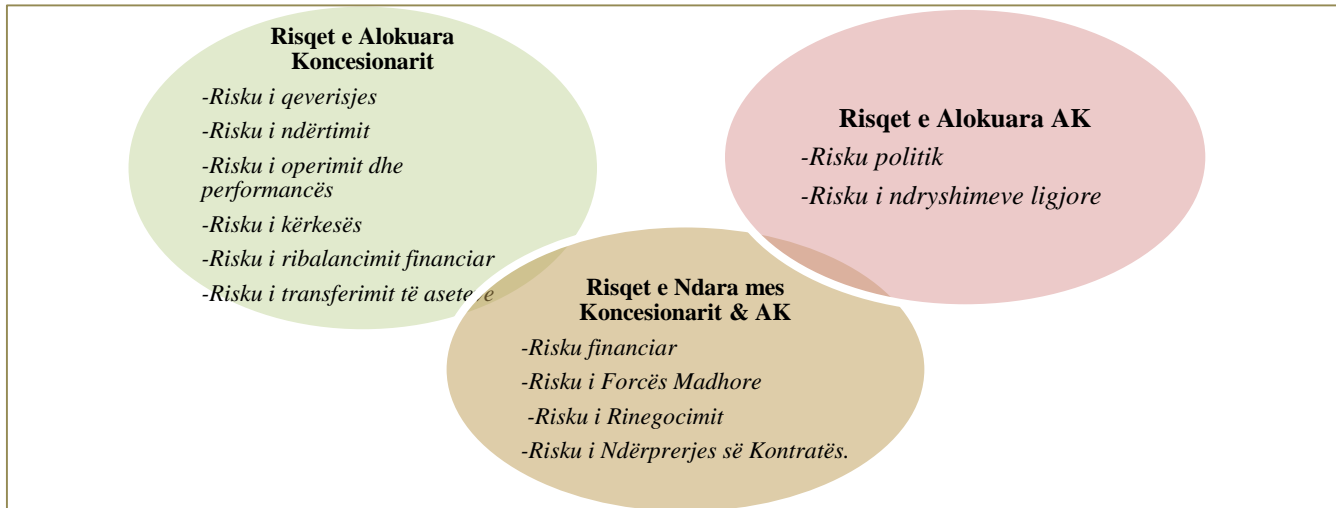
Risqet e Alokuara Koncesionarit

-Risku i qeverisjes

-Risku i ndërtimit

-Risku i operimit dhe performancës

-Risku i kërkesës

-Risku i ribalancimit financiar

-Risku i transferimit të asete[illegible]

Risqet e Alokuara AK

-Risku politik

-Risku i ndryshimeve ligjore

Risqet e Ndara mes Koncesionarit & AK

-Risku financiar

-Risku i Forcës Madhore

-Risku i Rinegocimit

-Risku i Ndërprerjes së Kontratës.